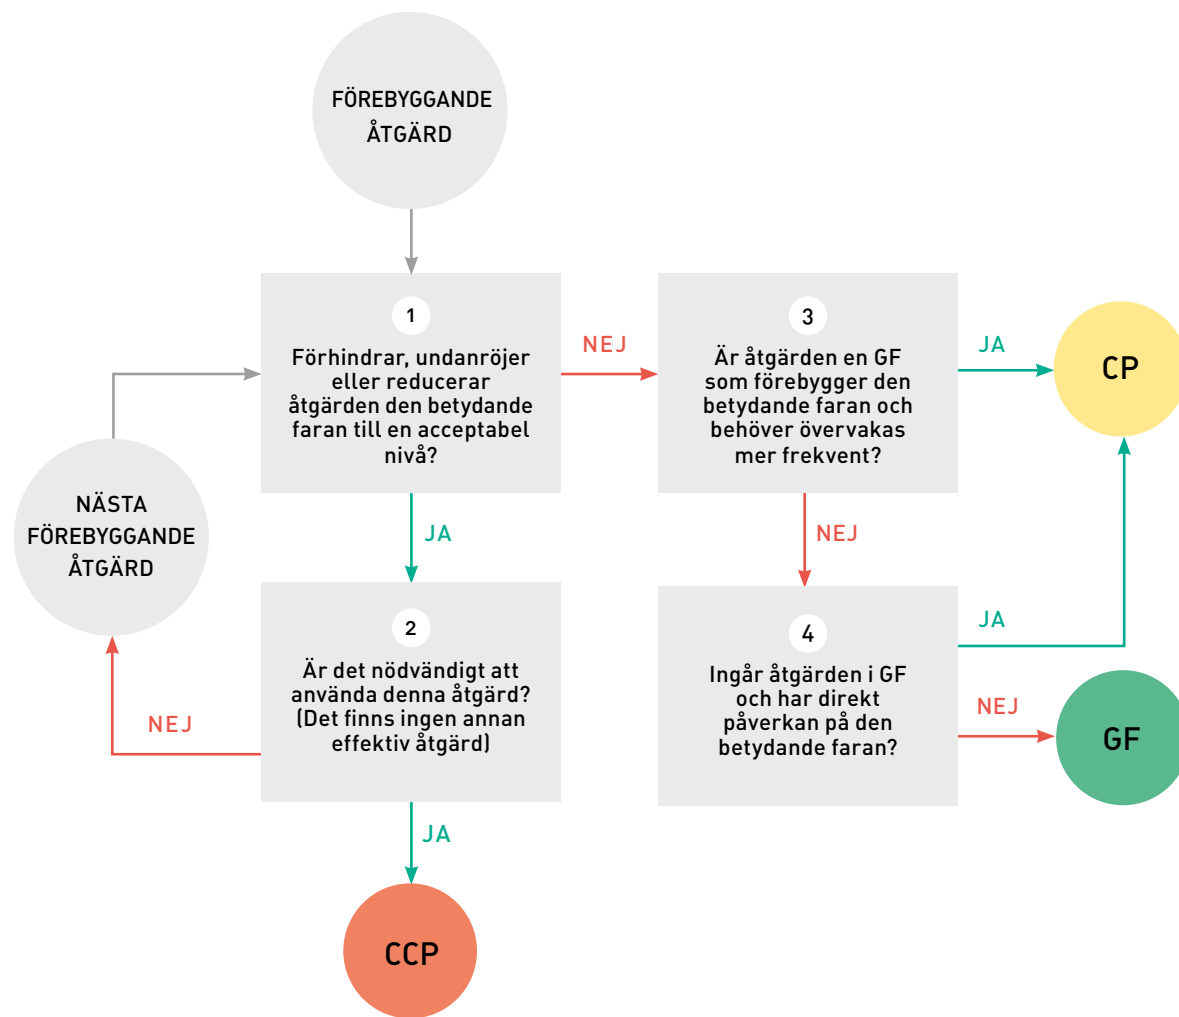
FÖREBYGGANDE ÅTGÄRD

1
Förhindrar, undanröjer eller reducerar åtgärden den betydande faran till en acceptabel nivå?

NEJ

3
Är åtgärden en GF som förebygger den betydande faran och behöver övervakas mer frekvent?

JA

CP

NÄSTA FÖREBYGGANDE ÅTGÄRD

JA

NEJ

2
Är det nödvändigt att använda denna åtgärd? (Det finns ingen annan effektiv åtgärd)

NEJ

4
Ingår åtgärden i GF och har direkt påverkan på den betydande faran?

JA

NEJ

GF

JA

CCP